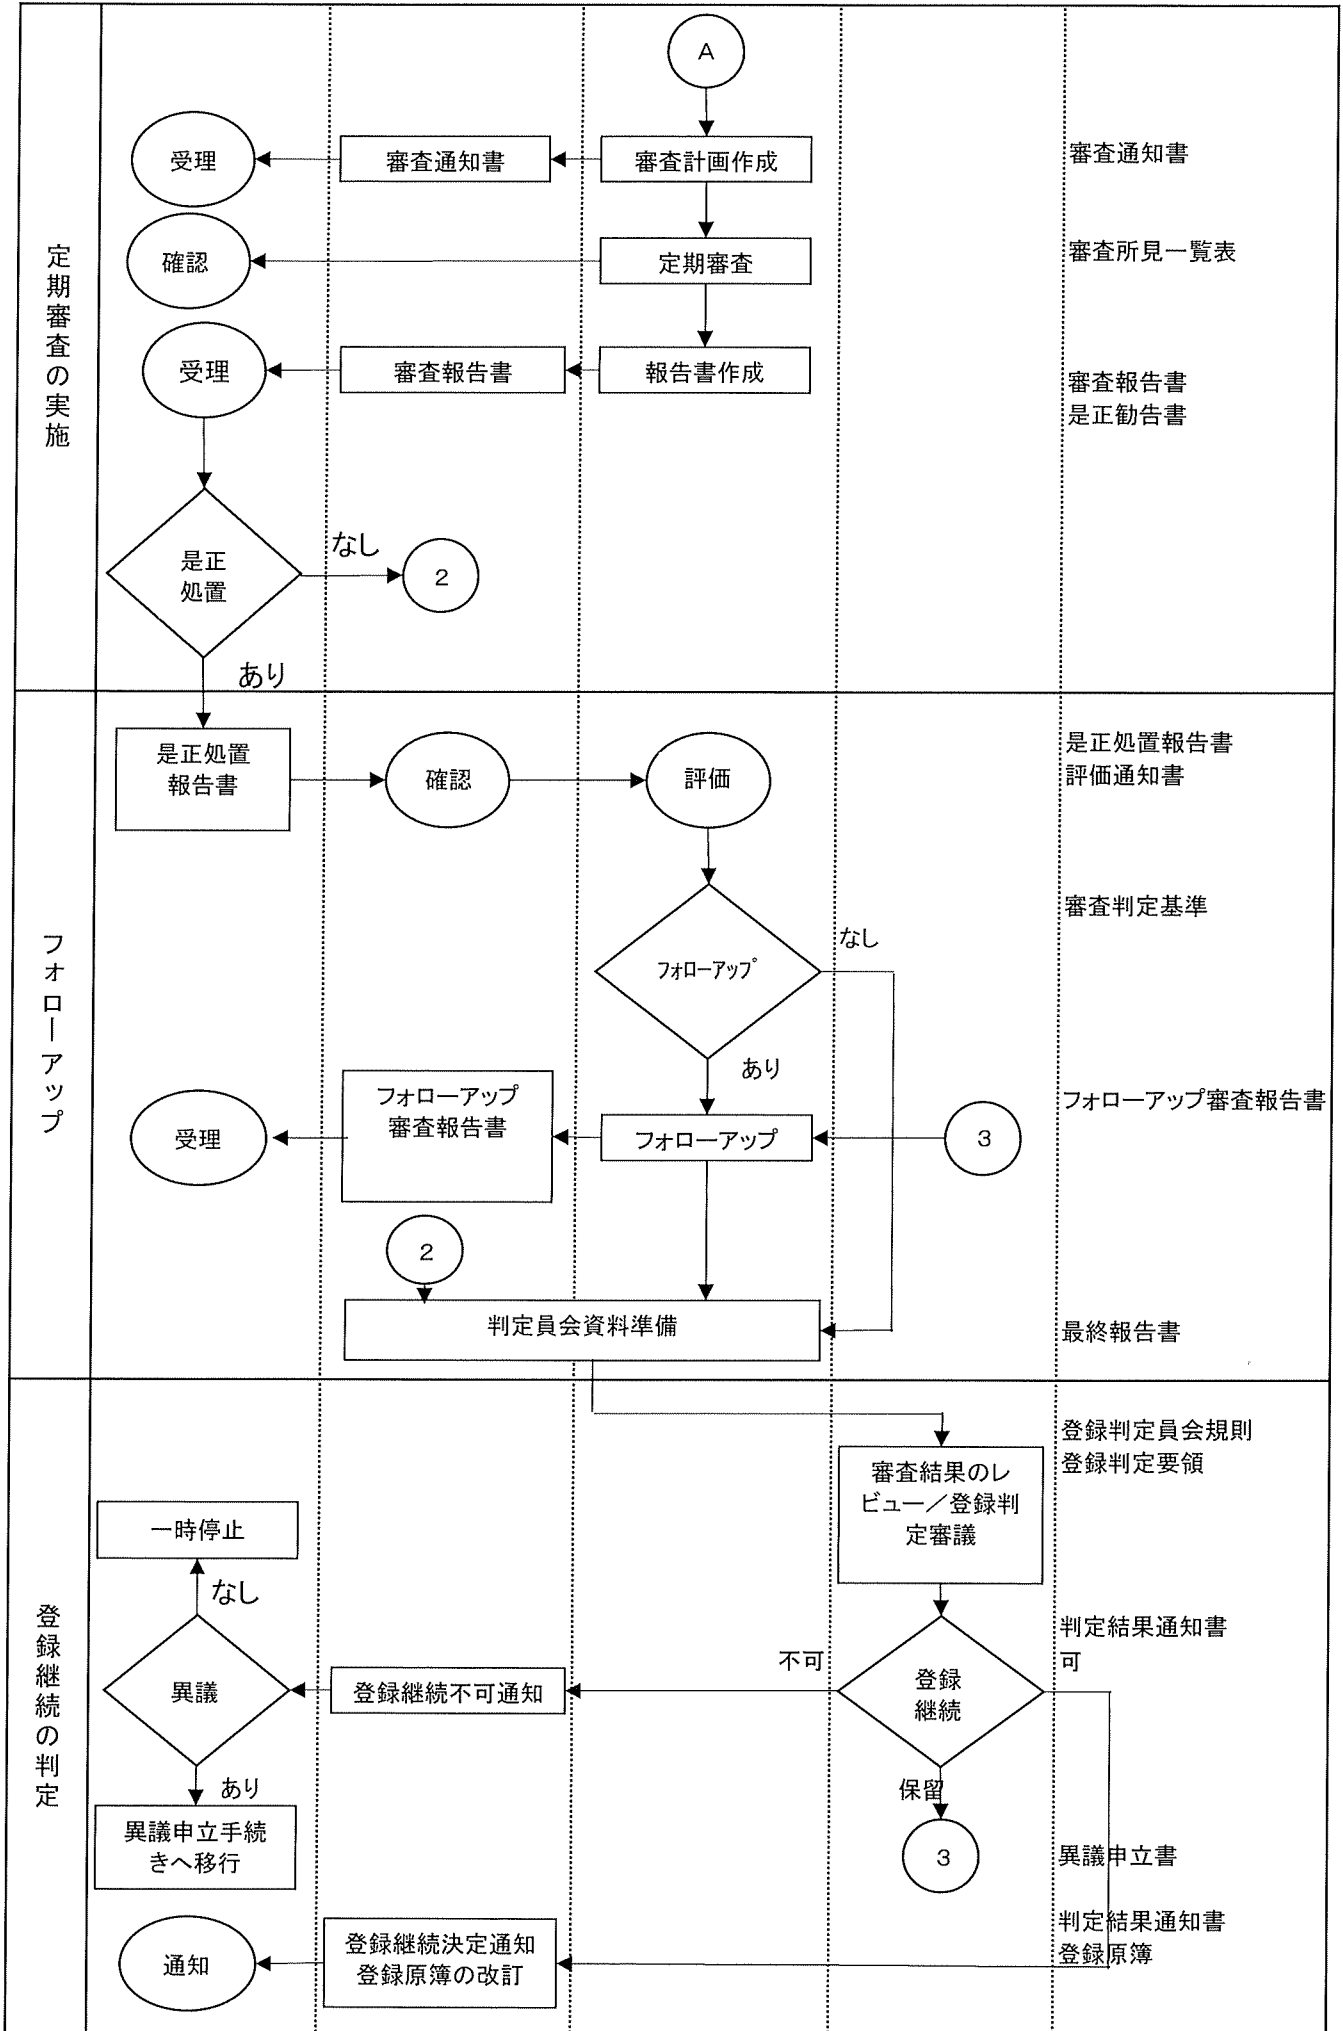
定期審査の実施

A

受理

審査通知書

審査計画作成

審査通知書

確認

定期審査

審査所見一覧表

受理

審査報告書

報告書作成

審査報告書
是正勧告書

是正
処置

なし

2

あり

フォローアップ

是正処置
報告書

確認

評価

是正処置報告書
評価通知書

審査判定基準

フォローアップ

なし

あり

フォローアップ審査報告書

受理

フォローアップ
審査報告書

フォローアップ

3

2

判定員会資料準備

最終報告書

登録継続の判定

登録判定員会規則
登録判定要領

審査結果のレビュー／登録判定審議

一時停止

なし

判定結果通知書
可

異議

登録継続不可通知

不可

登録
継続

あり

保留

異議申立手続きへ移行

3

異議申立書

判定結果通知書
登録原簿

通知

登録継続決定通知
登録原簿の改訂